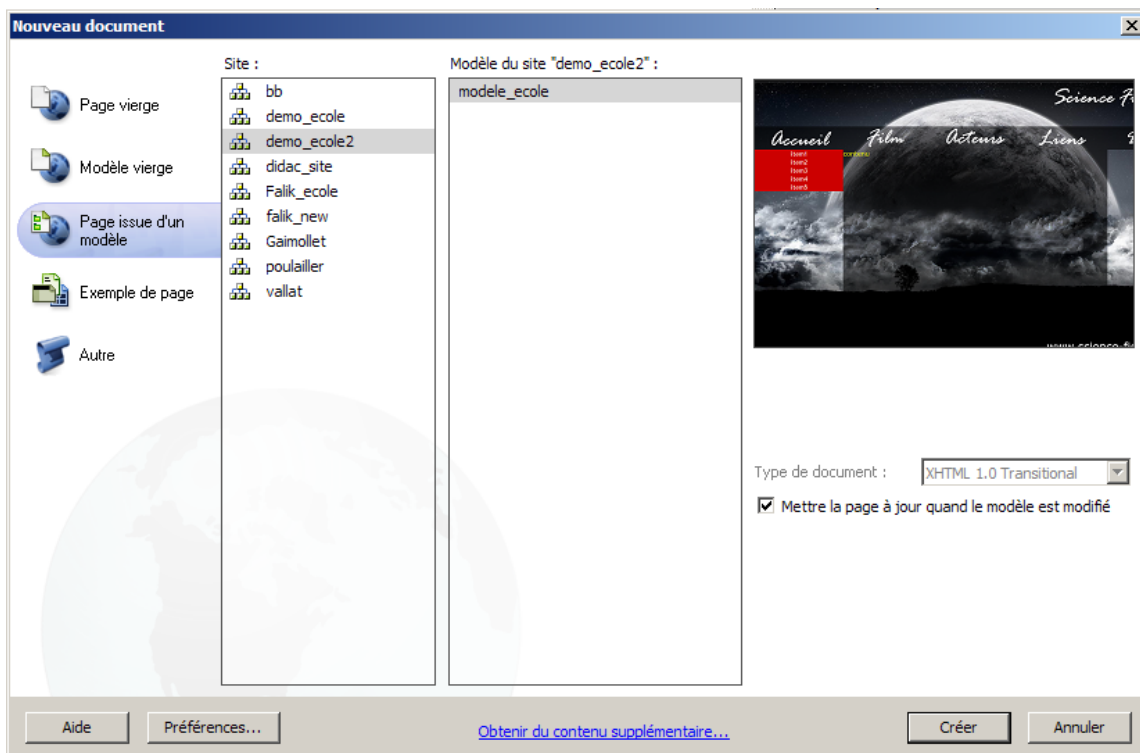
Nouveau document

Page vierge

Modèle vierge

Page issue d'un modèle

Exemple de page

Autre

Site :

bb
demo_ecole
demo_ecole2
didac_site
Falik_ecole
falik_new
Gaimollet
poulailler
vallat

Modèle du site "demo_ecole2" :

modele_ecole

Science F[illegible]

Accueil Film Acteurs Liens

Item1
Item2
Item3
Item4
Item5

contenu

www.science-fi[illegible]

Type de document : XHTML 1.0 Transitional

Mettre la page à jour quand le modèle est modifié

Aide

Préférences...

Obtenir du contenu supplémentaire...

Créer

Annuler